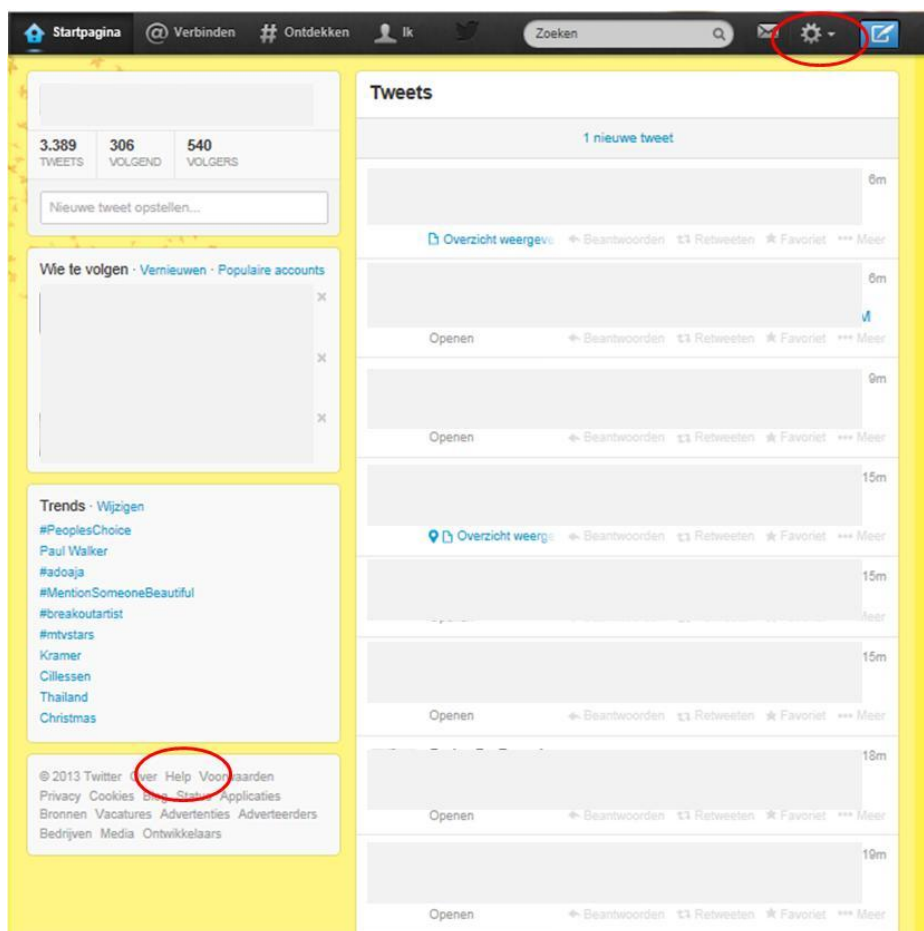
Startpagina @ Verbinden # Ontdekken Ik Zoeken

3.389 TWEETS 306 VOLGEND 540 VOLGERS

Nieuwe tweet opstellen...

Wie te volgen · Vernieuwen · Populaire accounts

Trends · Wijzigen
#PeoplesChoice
Paul Walker
#adoaja
#MentionSomeoneBeautiful
#breakoutartist
#mtvstars
Kramer
Cillessen
Thailand
Christmas

© 2013 Twitter Over Help Voorwaarden Privacy Cookies Blog Status Applicaties Bronnen Vacatures Advertenties Adverteerders Bedrijven Media Ontwikkelaars

Tweets

1 nieuwe tweet

6m
Overzicht weergeve Beantwoorden Retweeten Favoriet Meer

6m
M
Openen Beantwoorden Retweeten Favoriet Meer

9m
Openen Beantwoorden Retweeten Favoriet Meer

15m
Overzicht weerge Beantwoorden Retweeten Favoriet Meer

15m
Meer

15m
Openen Beantwoorden Retweeten Favoriet Meer

18m
Openen Beantwoorden Retweeten Favoriet Meer

19m
Openen Beantwoorden Retweeten Favoriet Meer